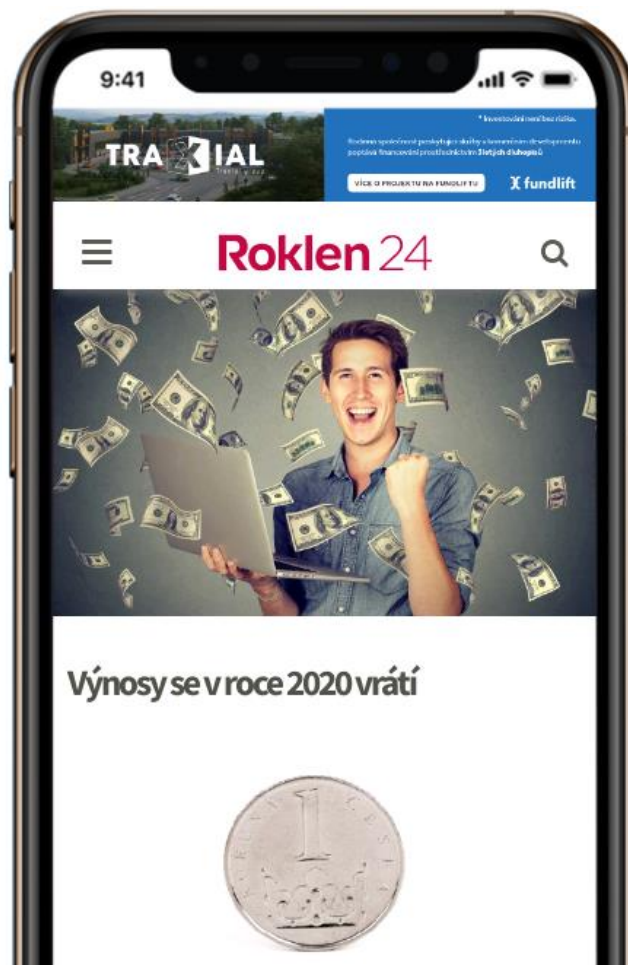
9:41

TRAXIAL

* Investování není bez rizika.

Rodinná společnost poskytující služby a komerčním developmentu poptává finanční prostředníctvím 5letých dluhopisů

VÍCE O PROJEKTU NA FUNDLIFTU

fundlift

Roklen24

Výnosy se v roce 2020 vrátí

1

ČESKÁ